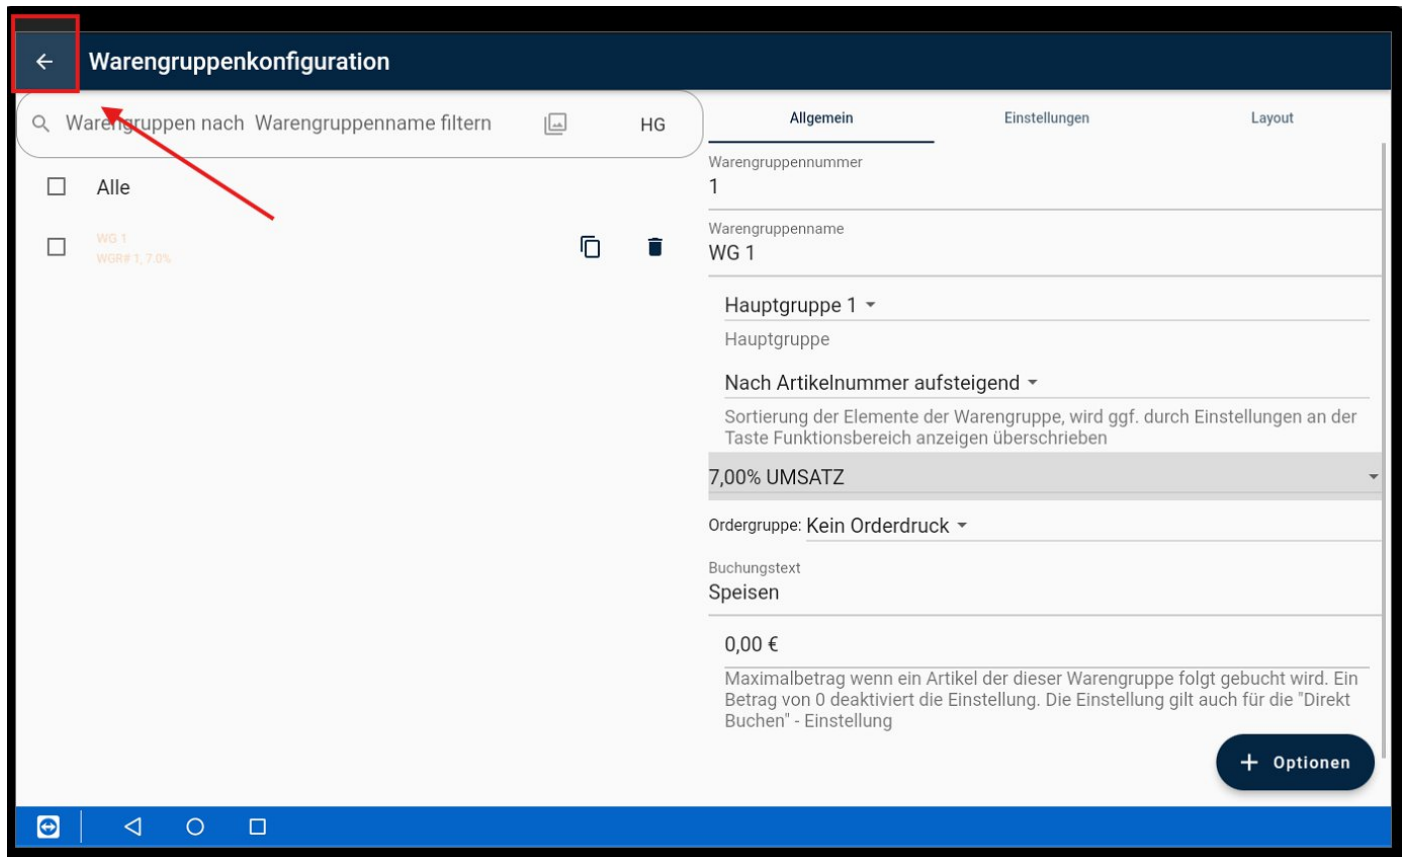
Warengruppenkonfiguration

Warengruppen nach Warengruppenname filtern

HG

Alle

WG 1
WGR# 1, 7,0%

Allgemein

Einstellungen

Layout

Warengruppennummer
1

Warengruppenname
WG 1

Hauptgruppe 1
Hauptgruppe

Nach Artikelnummer aufsteigend
Sortierung der Elemente der Warengruppe, wird ggf. durch Einstellungen an der Taste Funktionsbereich anzeigen überschrieben

7,00% UMSATZ

Ordergruppe: Kein Orderdruck

Buchungstext
Speisen

0,00 €
Maximalbetrag wenn ein Artikel der dieser Warengruppe folgt gebucht wird. Ein Betrag von 0 deaktiviert die Einstellung. Die Einstellung gilt auch für die "Direkt Buchen" - Einstellung

+ Optionen